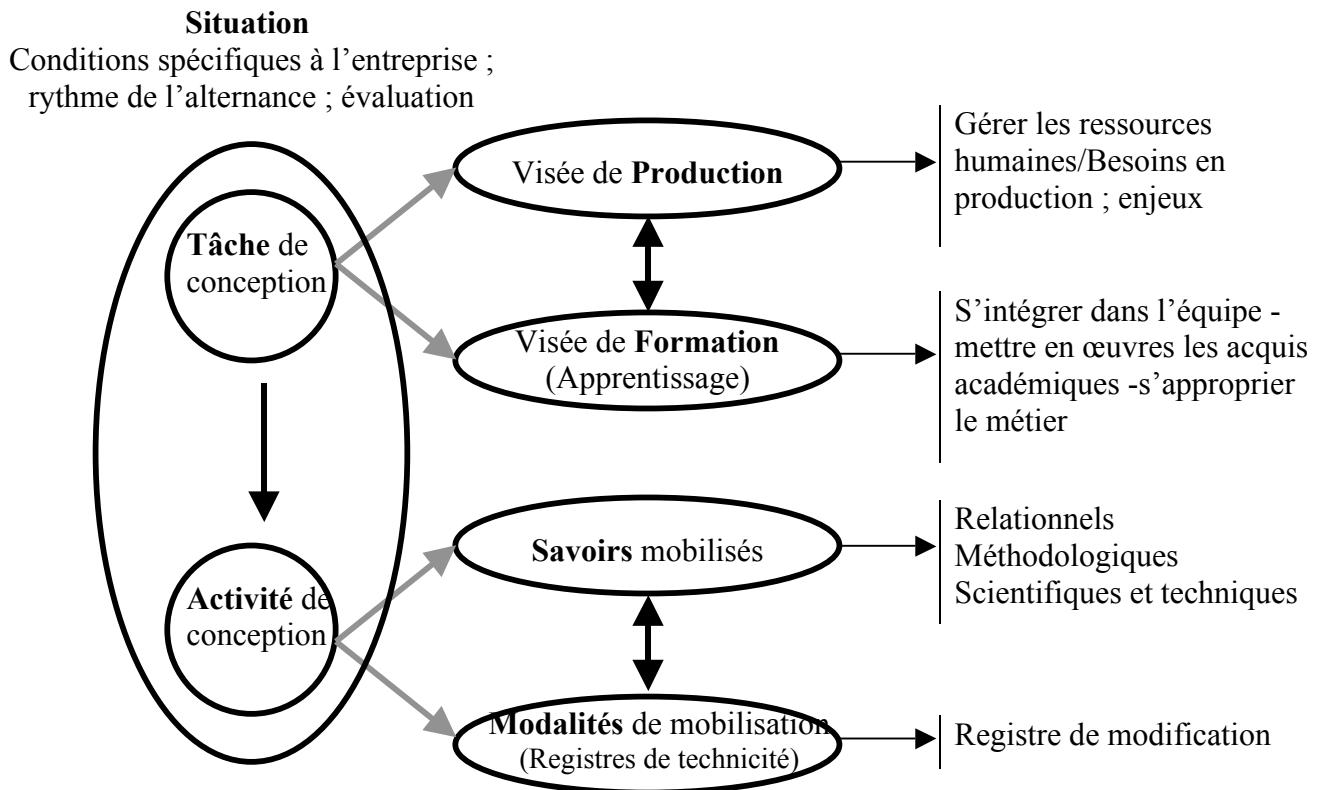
**Situation**
Conditions spécifiques à l'entreprise ; rythme de l'alternance ; évaluation

**Tâche** de conception

**Activité** de conception

Visée de **Production**

Gérer les ressources humaines/Besoins en production ; enjeux

Visée de **Formation** (Apprentissage)

S'intégrer dans l'équipe - mettre en œuvres les acquis académiques -s'approprier le métier

**Savoirs** mobilisés

Relationnels
Méthodologiques
Scientifiques et techniques

**Modalités** de mobilisation (Registres de technicité)

Registre de modification